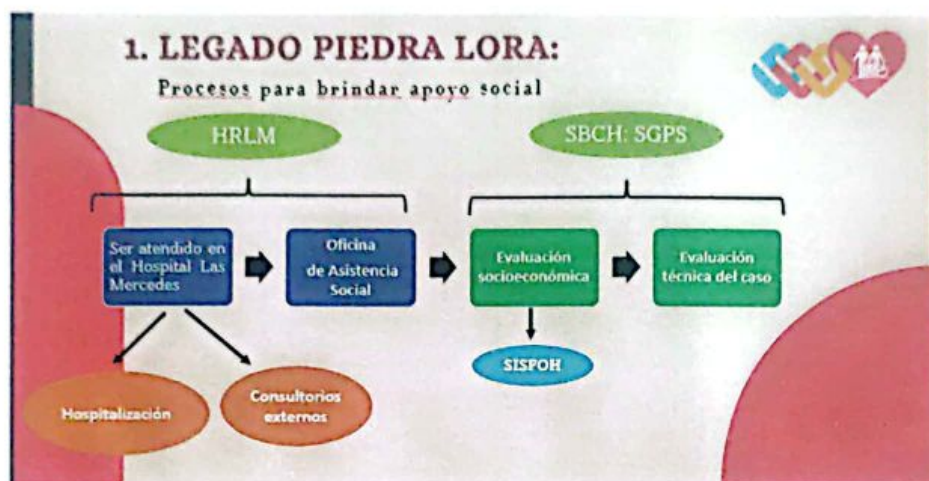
1. LEGADO PIEDRA LORA:

Procesos para brindar apoyo social

HRLM

SBCH: SGPS

Ser atendido en el Hospital Las Mercedes

Oficina de Asistencia Social

Evaluación socioeconómica

Evaluación técnica del caso

SISFOH

Hospitalización

Consultorios externos